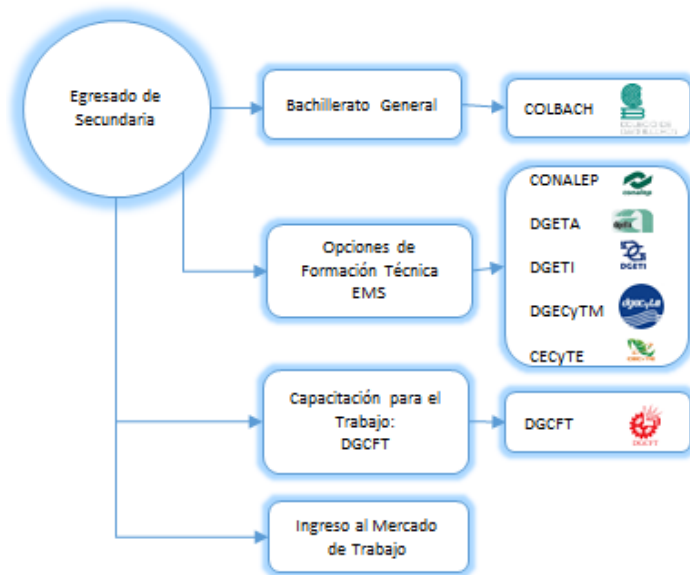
Egresado de Secundaria

Bachillerato General

COLBACH

Opciones de Formación Técnica EMS

CONALEP

DGETA

DGETI

DGECyTM

CECyTE

Capacitación para el Trabajo: DGCFT

DGCFT

Ingreso al Mercado de Trabajo